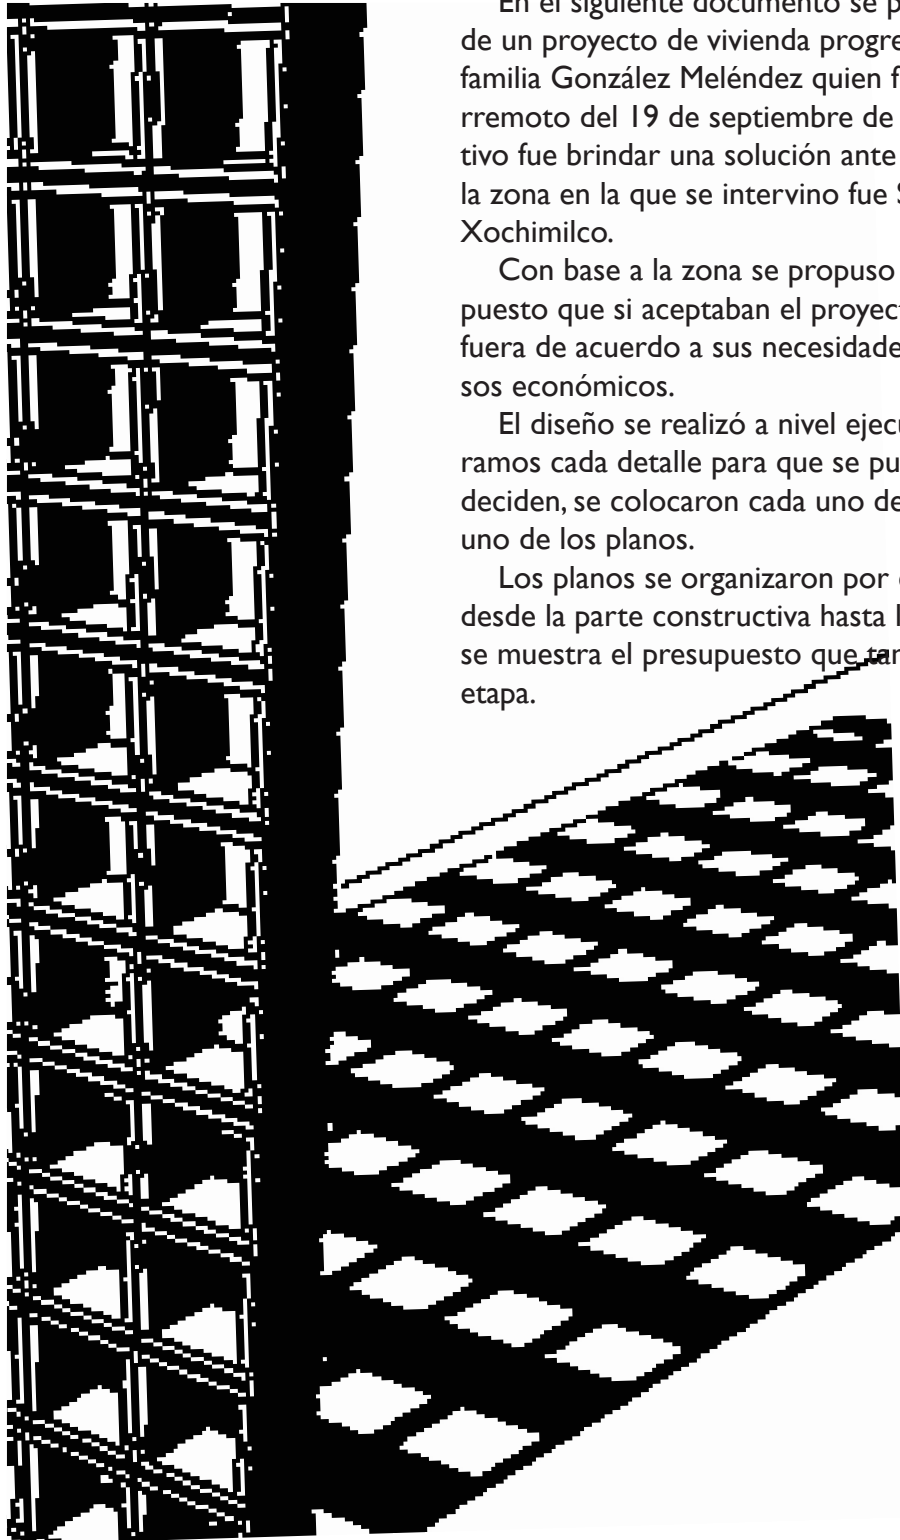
En el siguiente documento se p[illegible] de un proyecto de vivienda progre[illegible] familia González Meléndez quien f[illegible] rremoto del 19 de septiembre de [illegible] tivo fue brindar una solución ante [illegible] la zona en la que se intervino fue S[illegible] Xochimilco.

Con base a la zona se propuso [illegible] puesto que si aceptaban el proyect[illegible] fuera de acuerdo a sus necesidade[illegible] sos económicos.

El diseño se realizó a nivel ejecu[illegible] ramos cada detalle para que se pu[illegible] deciden, se colocaron cada uno de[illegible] uno de los planos.

Los planos se organizaron por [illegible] desde la parte constructiva hasta l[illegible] se muestra el presupuesto que tan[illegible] etapa.